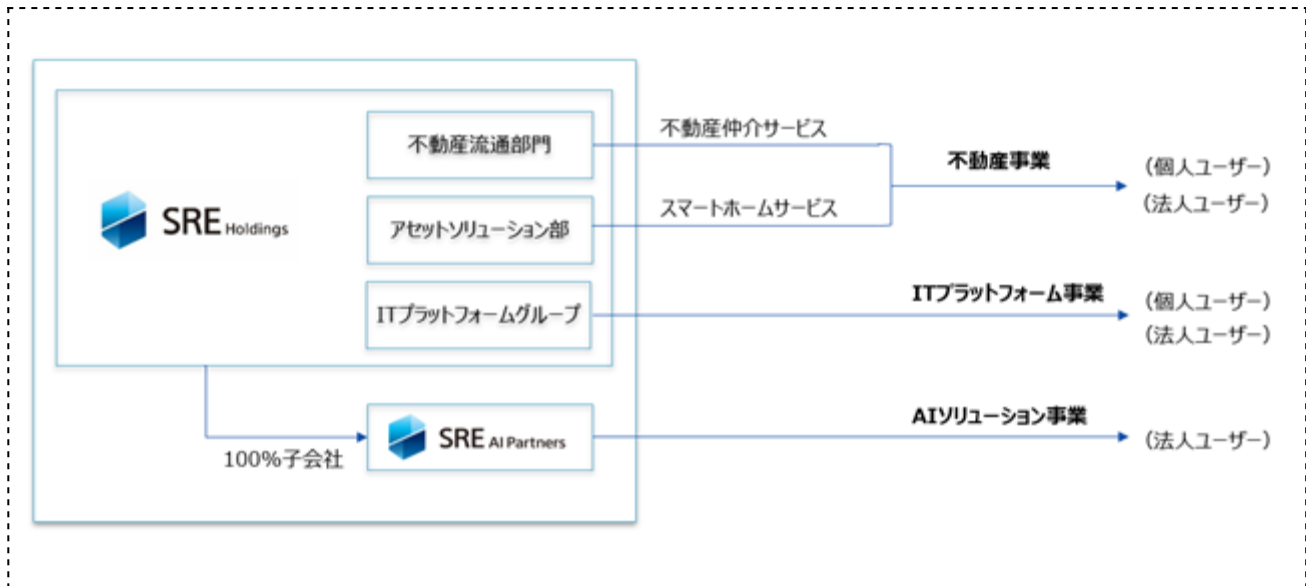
SRE Holdings

不動産流通部門

アセットソリューション部

ITプラットフォームグループ

不動産仲介サービス

スマートホームサービス

不動産事業

（個人ユーザー）
（法人ユーザー）

ITプラットフォーム事業

（個人ユーザー）
（法人ユーザー）

100%子会社

SRE AI Partners

AIソリューション事業

（法人ユーザー）